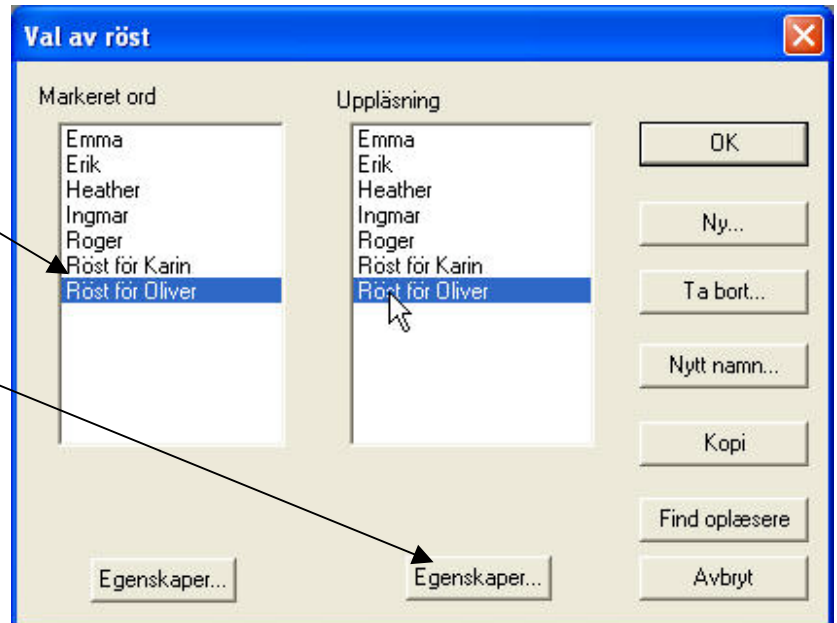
Val av röst

Markeret ord
Emma
Erik
Heather
Ingmar
Roger
Röst för Karin
Röst för Oliver

Uppläsning
Emma
Erik
Heather
Ingmar
Roger
Röst för Karin
Röst för Oliver

OK
Ny...
Ta bort...
Nytt namn...
Kopi
Find oplæsere
Avbryt

Egenskaper...
Egenskaper...